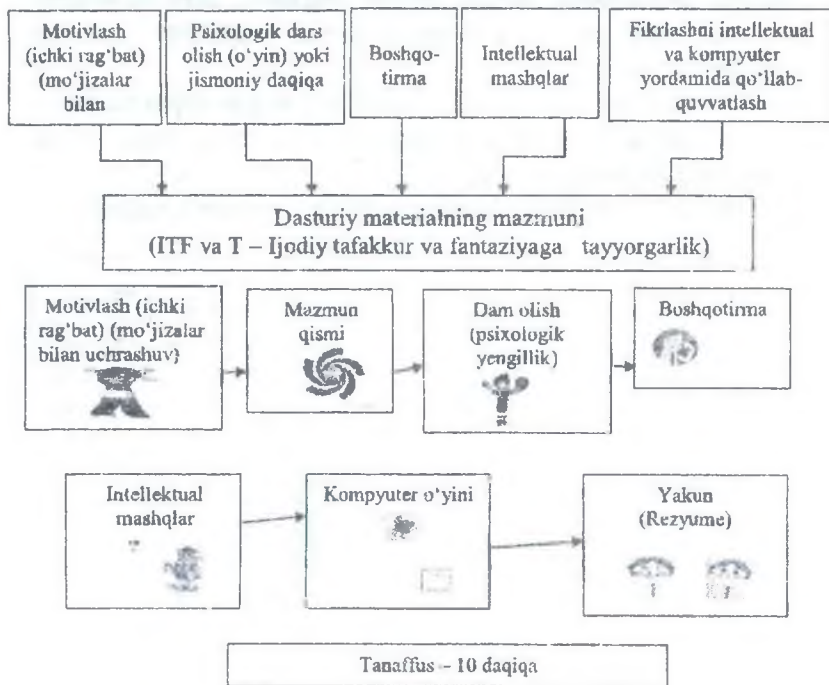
Motivlash (ichki rag'bat) (mo'jizalar bilan

Psixologik dars olish (o'yin) yoki jismoniy daqiqa

Boshqo-tirma

Intellektual mashqlar

Fikrlashni intellektual va kompyuter yordamida qo'llab-quvvatlash

Dasturiy materialning mazmuni
(ITF va T – Ijodiy tafakkur va fantaziyaga tayyorgarlik)

Motivlash (ichki rag'bat) (mo'jizalar bilan uchrashuv)

Mazmun qismi

Dam olish (psixologik yengillik)

Boshqotirma

Intellektual mashqlar

Kompyuter o'yini

Yakun (Rezyume)

Tanaffus – 10 daqiqa